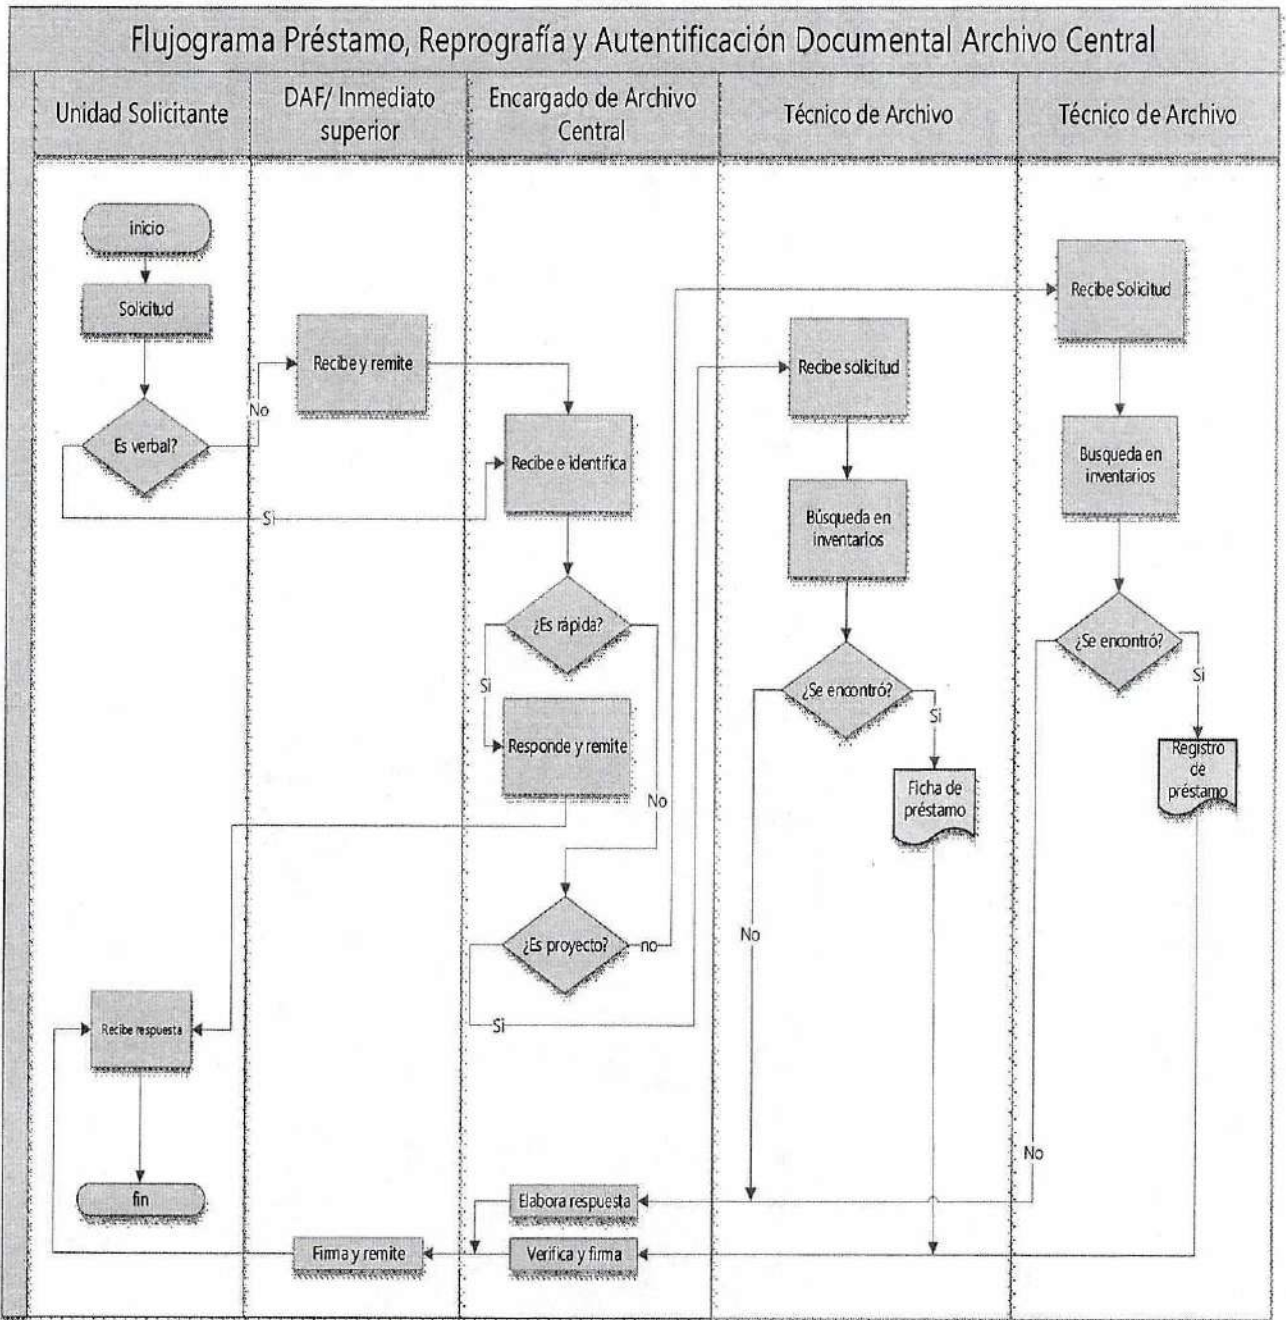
Flujograma Préstamo, Reprografía y Autentificación Documental Archivo Central

Unidad Solicitante

DAF/ Inmediato superior

Encargado de Archivo Central

Técnico de Archivo

Técnico de Archivo

inicio

Solicitud

Es verbal?

No

Si

Recibe y remite

Recibe e identifica

¿Es rápida?

Si

Responde y remite

No

¿Es proyecto?

no

Si

Recibe solicitud

Búsqueda en inventarios

¿Se encontró?

Si

Ficha de préstamo

No

Recibe Solicitud

Busqueda en inventarios

¿Se encontró?

Si

Registro de préstamo

No

Recibe respuesta

fin

Elabora respuesta

Verifica y firma

Firma y remite